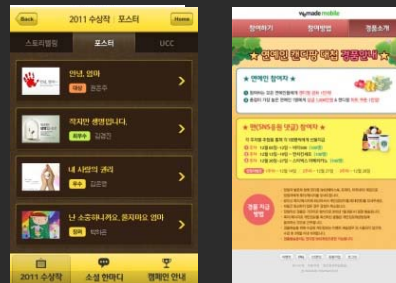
Back 2011 수상작 | 포스터 Home

스토리텔링 포스터 UCC

안녕, 엄마
대상 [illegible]

작지만 생명입니다.
최우수 김경진

내 사랑의 권리
우수 김운정

난 소중하니까요, 꿈지마요 엄마
장려 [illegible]

2011 수상작 소셜 한마디 캠페인 안내

wemade mobile

참여하기 참여방법 경품소개

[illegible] 경품안내

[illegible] 참여자

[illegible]

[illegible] 참여자

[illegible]

경품 지급 방법

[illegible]